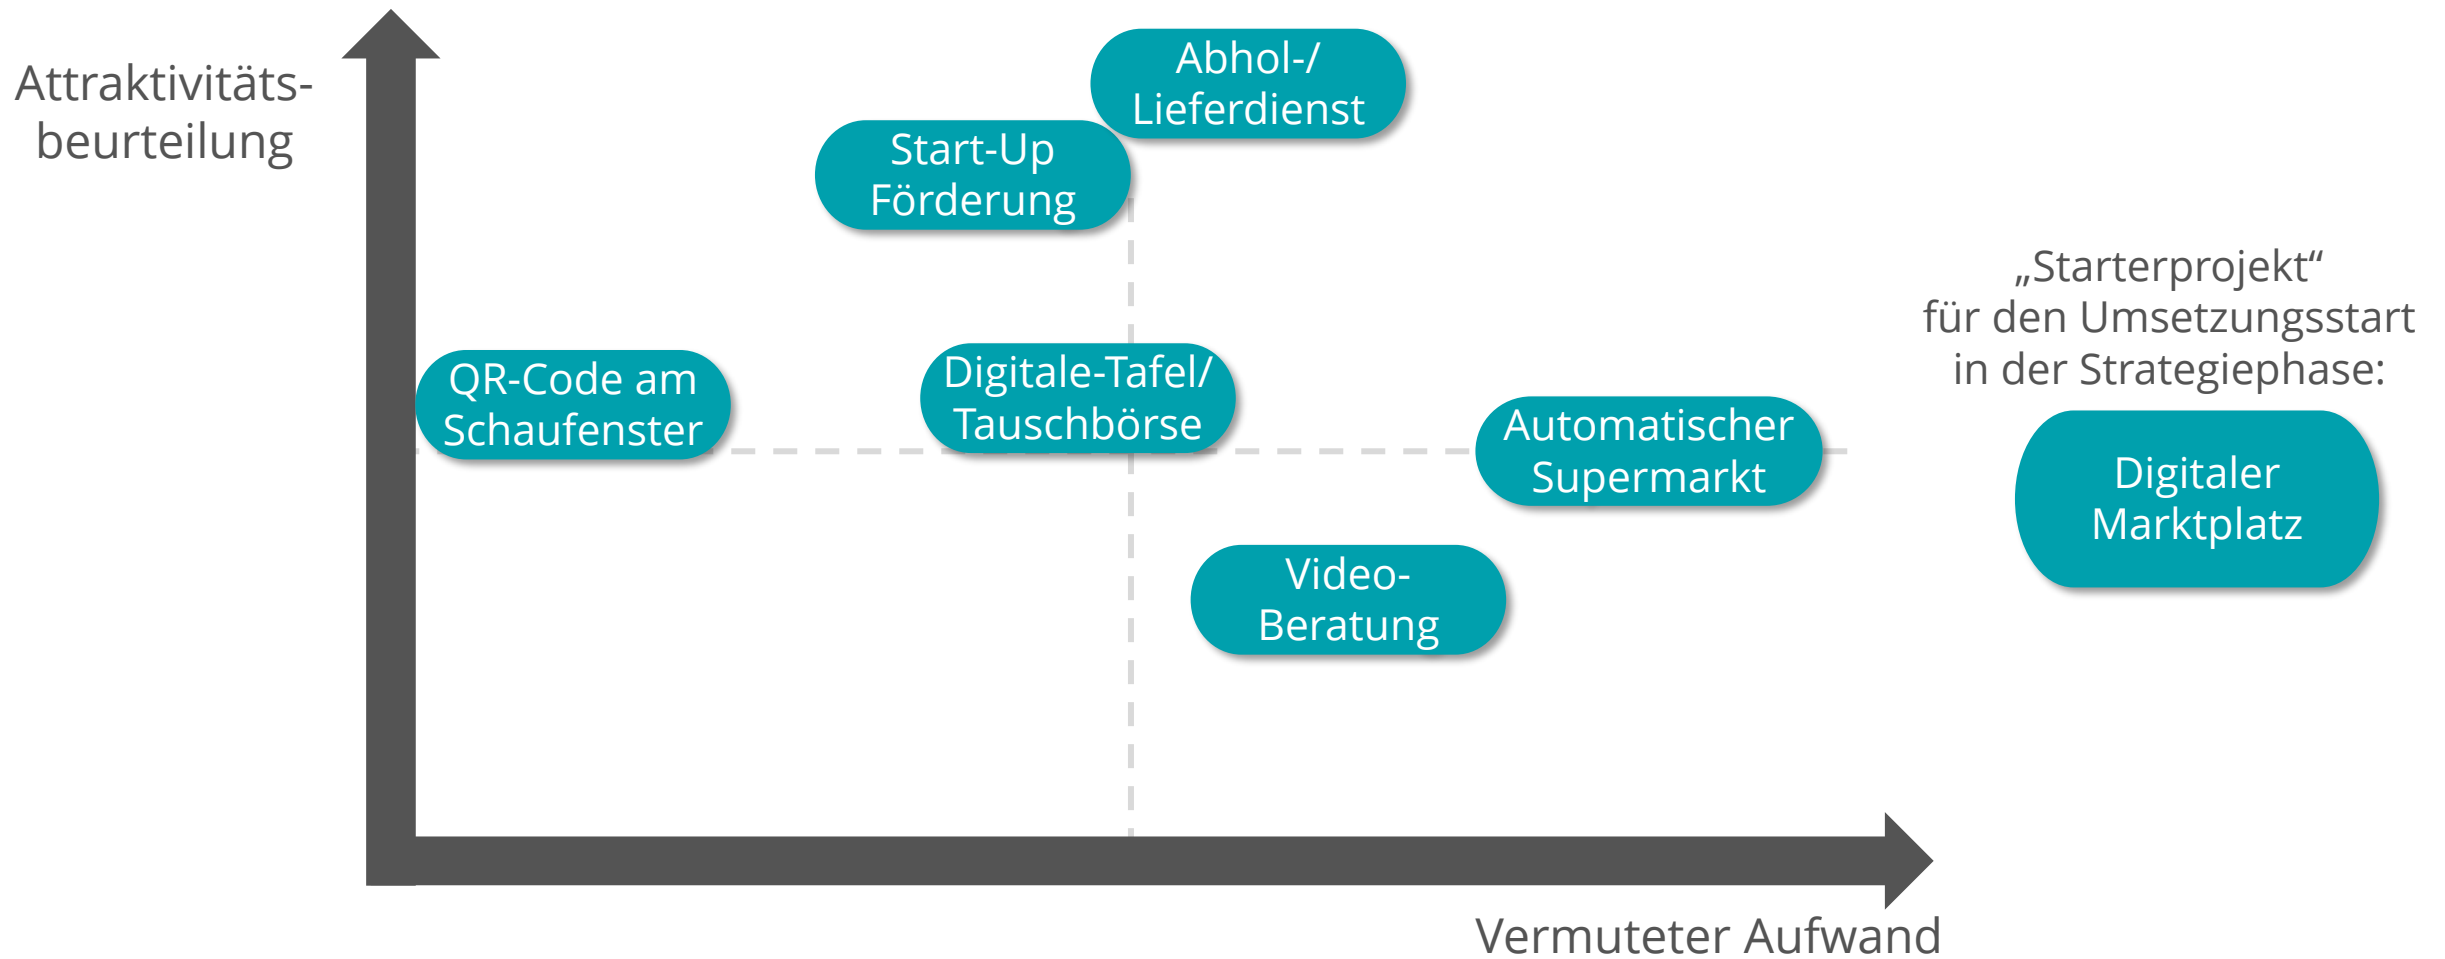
Attraktivitätsbeurteilung

Abhol-/ Lieferdienst

Start-Up Förderung

„Starterprojekt“ für den Umsetzungsstart in der Strategiephase:

QR-Code am Schaufenster

Digitale-Tafel/ Tauschbörse

Automatischer Supermarkt

Digitaler Marktplatz

Video-Beratung

Vermuteter Aufwand